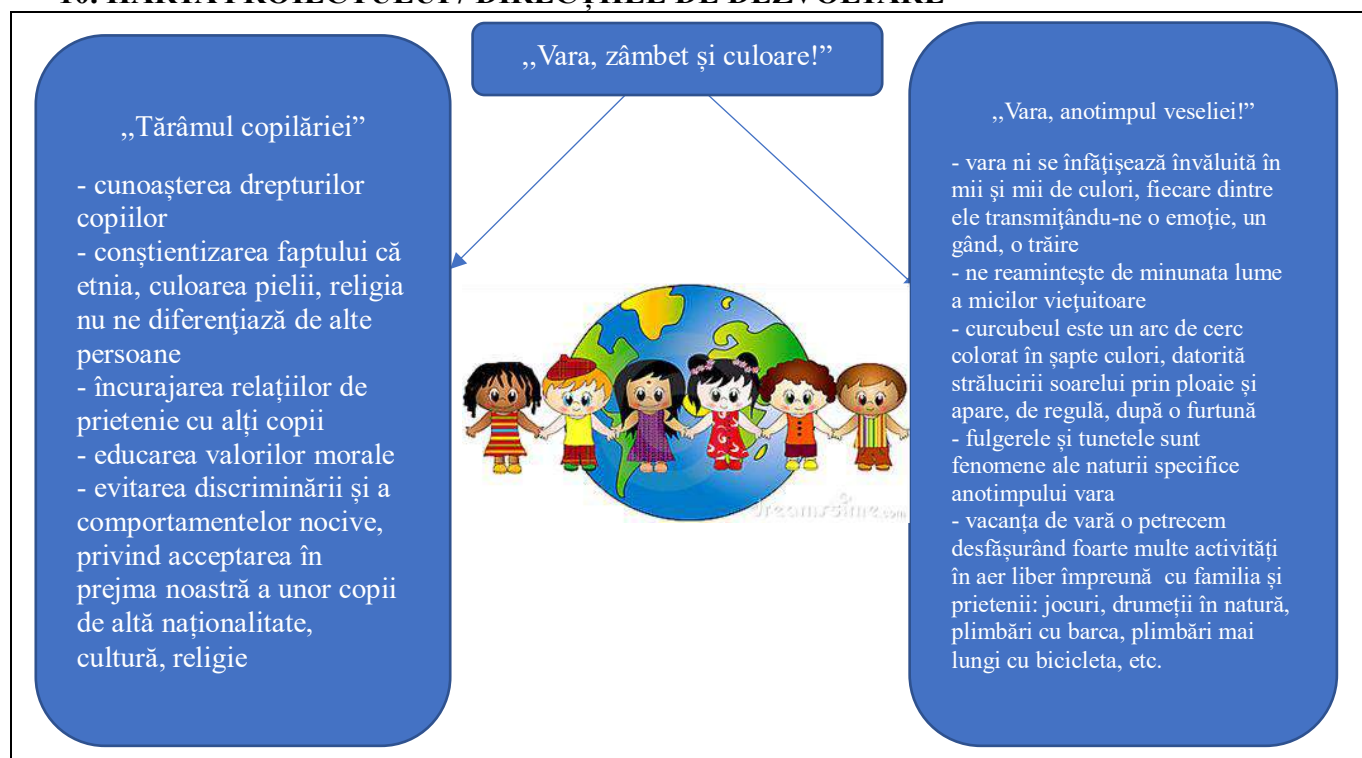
10. HARTA PROIECTULUI / DIRECȚIILE DE DEZVOLTARE

,,Vara, zâmbet și culoare!”

,,Tărâmul copilăriei”

- cunoașterea drepturilor copiilor
- conștientizarea faptului că etnia, culoarea pielii, religia nu ne diferenţiază de alte persoane
- încurajarea relațiilor de prietenie cu alți copii
- educarea valorilor morale
- evitarea discriminării și a comportamentelor nocive, privind acceptarea în prejma noastră a unor copii de altă naționalitate, cultură, religie

,,Vara, anotimpul veseliei!”

- vara ni se înfățișează învăluită în mii şi mii de culori, fiecare dintre ele transmiţându-ne o emoţie, un gând, o trăire
- ne reaminteşte de minunata lume a micilor vieţuitoare
- curcubeul este un arc de cerc colorat în șapte culori, datorită strălucirii soarelui prin ploaie și apare, de regulă, după o furtună
- fulgerele și tunetele sunt fenomene ale naturii specifice anotimpului vara
- vacanța de vară o petrecem desfășurând foarte multe activități în aer liber împreună cu familia și prietenii: jocuri, drumeții în natură, plimbări cu barca, plimbări mai lungi cu bicicleta, etc.

dreamstime.com